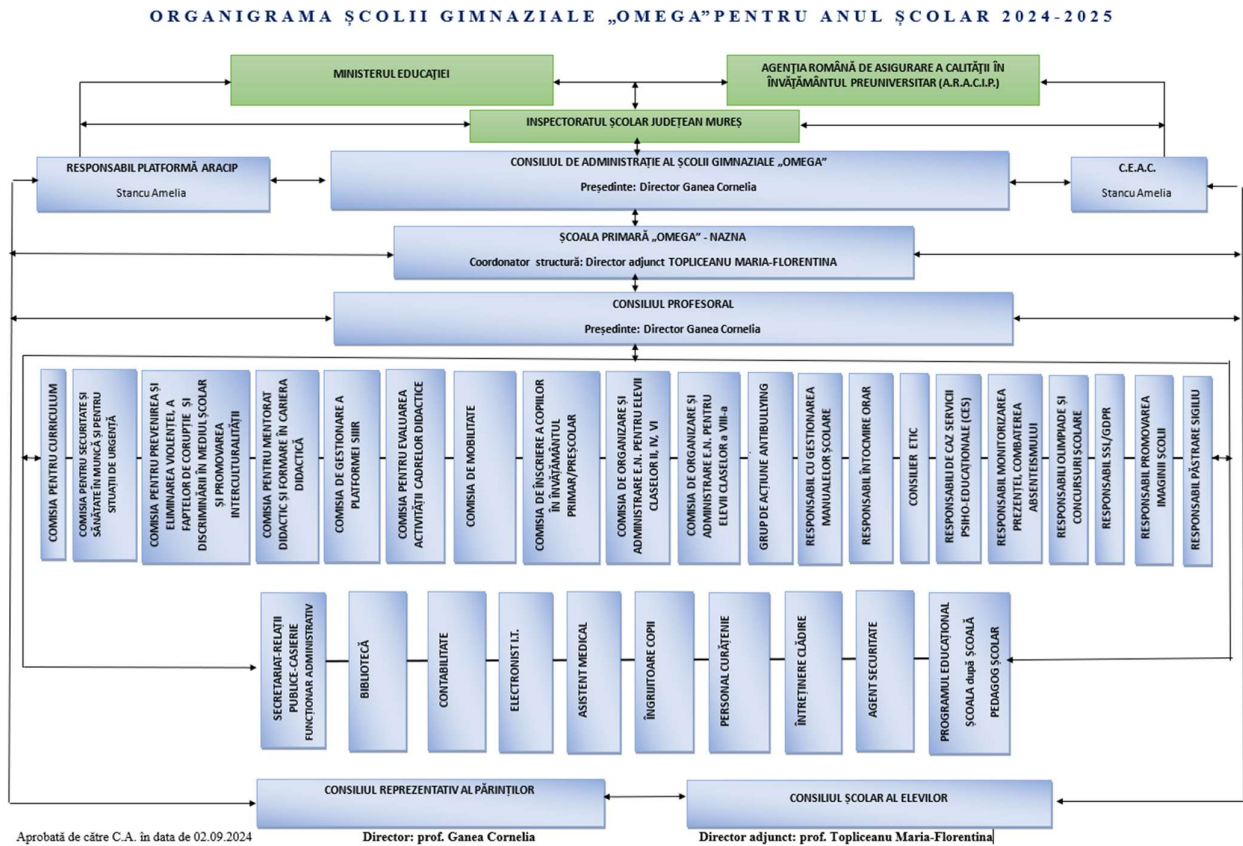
ORGANIGRAMA ȘCOLII GIMNAZIALE „OMEGA"PENTRU ANUL ȘCOLAR 2024-2025

MINISTERUL EDUCAȚIEI

AGENȚIA ROMÂNĂ DE ASIGURARE A CALITĂȚII ÎN ÎNVĂȚĂMÂNTUL PREUNIVERSITAR (A.R.A.C.I.P.)

INSPECTORATUL ȘCOLAR JUDEȚEAN MUREȘ

RESPONSABIL PLATFORMĂ ARACIP
Stancu Amelia

CONSILIUL DE ADMINISTRAȚIE AL ȘCOLII GIMNAZIALE „OMEGA"
Președinte: Director Ganea Cornelia

C.E.A.C.
Stancu Amelia

ȘCOALA PRIMARĂ „OMEGA" - NAZNA
Coordonator structură: Director adjunct TOPLICEANU MARIA-FLORENTINA

CONSILIUL PROFESORAL
Președinte: Director Ganea Cornelia

COMISIA PENTRU CURRICULUM

COMISIA PENTRU SECURITATE ȘI SĂNĂTATE ÎN MUNCĂ ȘI PENTRU SITUAȚII DE URGENȚĂ

COMISIA PENTRU PREVENIREA ȘI ELIMINAREA VIOLENȚEI, A FAPTELOR DE CORUPȚIE ȘI DISCRIMINĂRII ÎN MEDIUL ȘCOLAR ȘI PROMOVAREA INTERCULTURALITĂȚII

COMISIA PENTRU MENTORAT DIDACTIC ȘI FORMARE ÎN CARIERA DIDACTICĂ

COMISIA DE GESTIONARE A PLATFORMEI SIIIR

COMISIA PENTRU EVALUAREA ACTIVITĂȚII CADRELOR DIDACTICE

COMISIA DE MOBILITATE

COMISIA DE ÎNSCRIERE A COPIILOR ÎN ÎNVĂȚĂMÂNTUL PRIMAR/PREȘCOLAR

COMISIA DE ORGANIZARE ȘI ADMINISTRARE E.N. PENTRU ELEVII CLASELOR II, IV, VI

COMISIA DE ORGANIZARE ȘI ADMINISTRARE E.N. PENTRU ELEVII CLASELOR a VIII-a

GRUP DE ACȚIUNE ANTIBULLYING

RESPONSABIL CU GESTIONAREA MANUALELOR ȘCOLARE

RESPONSABIL ÎNTOCMIRE ORAR

CONSILIER ETIC

RESPONSABIL DE CAZ SERVICII PSIHO-EDUCAȚIONALE (CES)

RESPONSABIL MONITORIZAREA PREZENȚEI, COMBATEREA ABSENTEISMULUI

RESPONSABIL OLIMPIADE ȘI CONCURSURI ȘCOLARE

RESPONSABIL SSI/GDPR

RESPONSABIL PROMOVAREA IMAGINII ȘCOLII

RESPONSABIL PĂSTRARE SIGILIU

SECRETARIAT-RELAȚII PUBLICE-CASIERIE FUNCTIONAR ADMINISTRATIV

BIBLIOTECĂ

CONTABILITATE

ELECTRONIST I.T.

ASISTENT MEDICAL

ÎNGRIJITOARE COPII

PERSONAL CURĂȚENIE

ÎNTREȚINERE CLĂDIRE

AGENT SECURITATE

PROGRAMUL EDUCAȚIONAL ȘCOALA după ȘCOALĂ PEDAGOG ȘCOLAR

CONSILIUL REPREZENTATIV AL PĂRINȚILOR

CONSILIUL ȘCOLAR AL ELEVILOR

Aprobată de către C.A. în data de 02.09.2024    Director: prof. Ganea Cornelia    Director adjunct: prof. Topliceanu Maria-Florentina